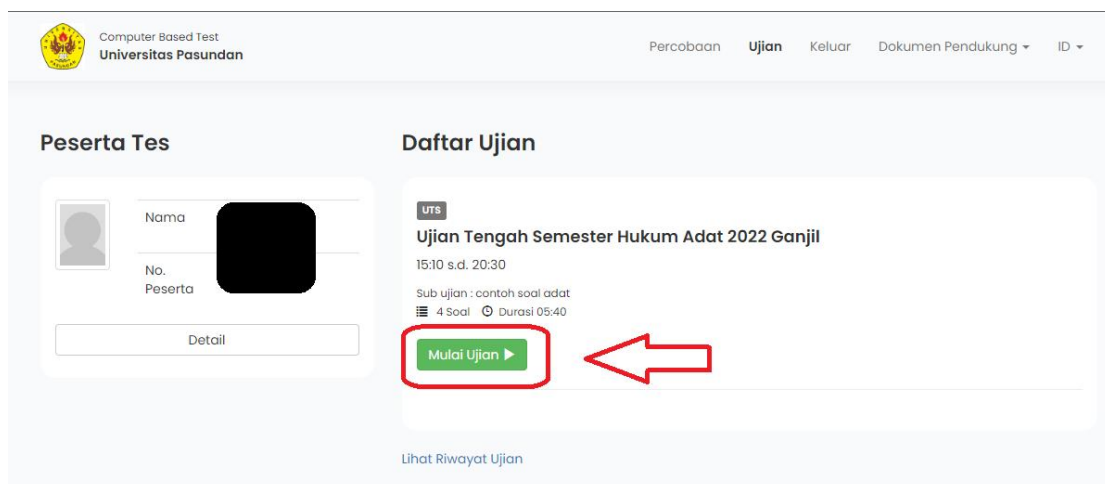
Computer Based Test
Universitas Pasundan

Percobaan Ujian Keluar Dokumen Pendukung ▾ ID ▾

Peserta Tes

| Nama | |
|---|---|
| No. Peserta | |

Detail

Daftar Ujian

UTS

Ujian Tengah Semester Hukum Adat 2022 Ganjil

15:10 s.d. 20:30

Sub ujian : contoh soal adat

4 Soal Durasi 05:40

Mulai Ujian ▶

Lihat Riwayat Ujian